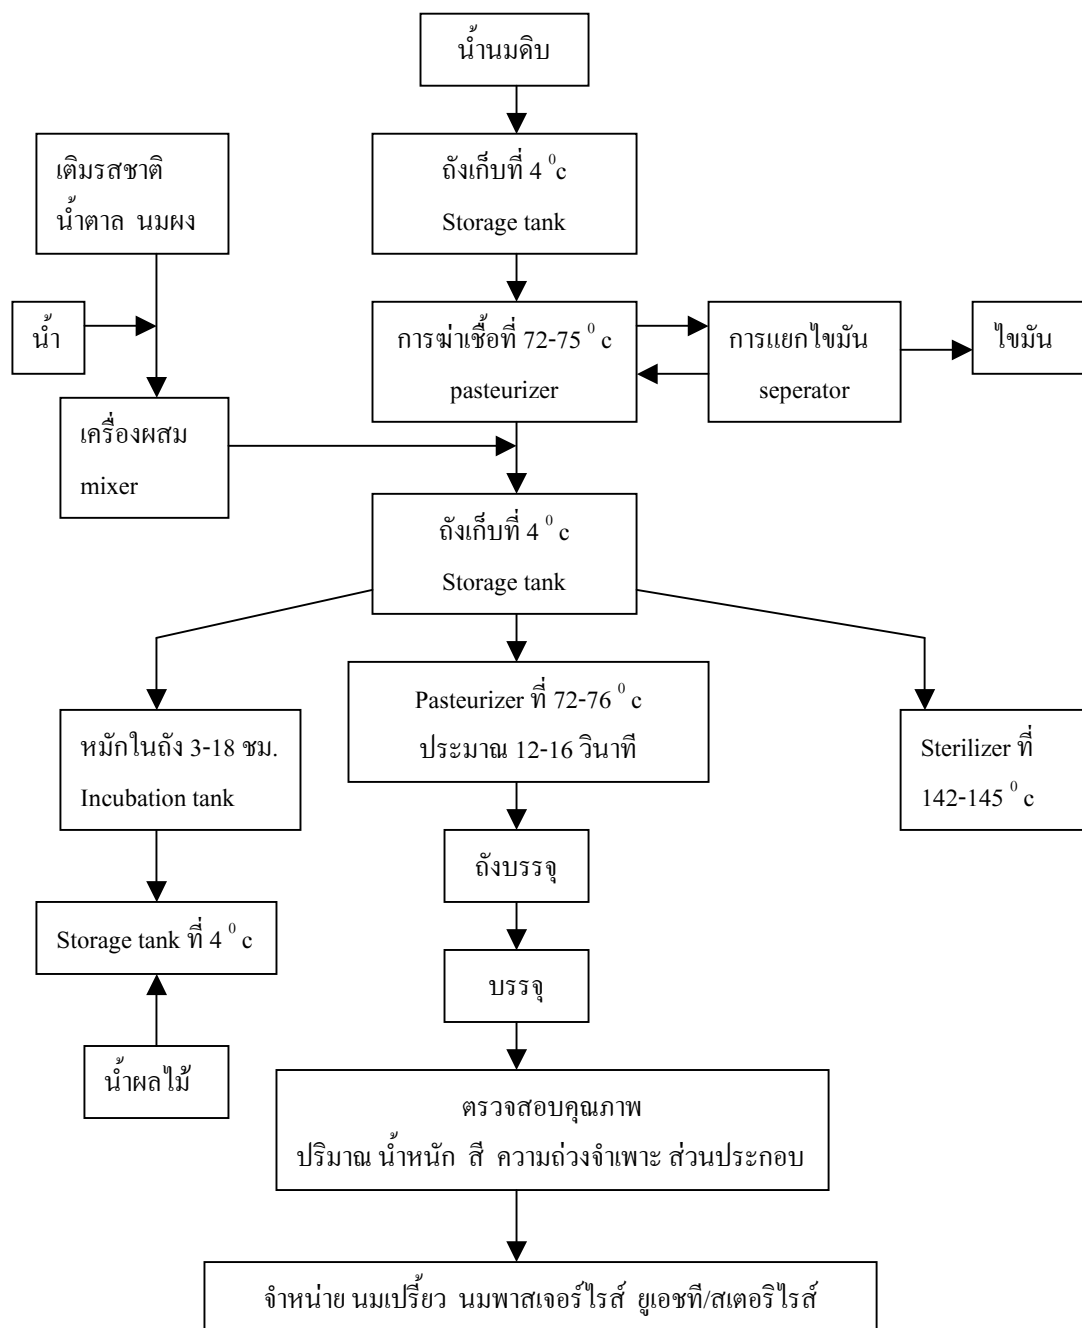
น้ำนมดิบ

เติมรสชาติ
น้ำตาล นมผง

ถังเก็บที่ 4 $^0$c
Storage tank

น้ำ

การฆ่าเชื้อที่ 72-75 $^0$ c
pasteurizer

การแยกไขมัน
seperator

ไขมัน

เครื่องผสม
mixer

ถังเก็บที่ 4 $^0$ c
Storage tank

หมักในถัง 3-18 ชม.
Incubation tank

Pasteurizer ที่ 72-76 $^0$ c
ประมาณ 12-16 วินาที

Sterilizer ที่
142-145 $^0$ c

ถังบรรจุ

Storage tank ที่ 4 $^0$ c

บรรจุ

น้ำผลไม้

ตรวจสอบคุณภาพ
ปริมาณ น้ำหนัก สี ความถ่วงจำเพาะ ส่วนประกอบ

จำหน่าย นมเปรี้ยว นมพาสเจอร์ไรส์ ยูเอชที/สเตอริไรส์